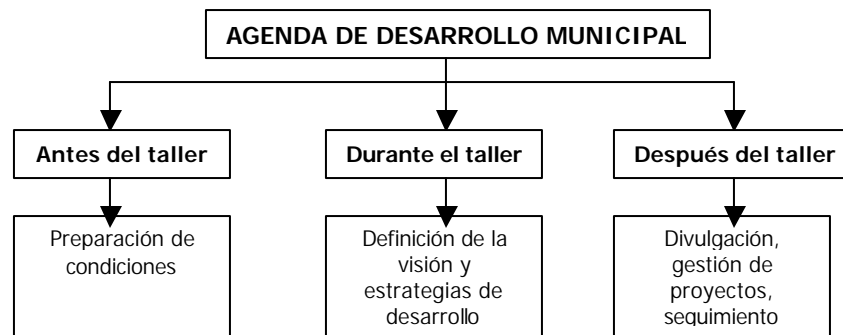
AGENDA DE DESARROLLO MUNICIPAL

Antes del taller

Durante el taller

Después del taller

Preparación de condiciones

Definición de la visión y estrategias de desarrollo

Divulgación, gestión de proyectos, seguimiento